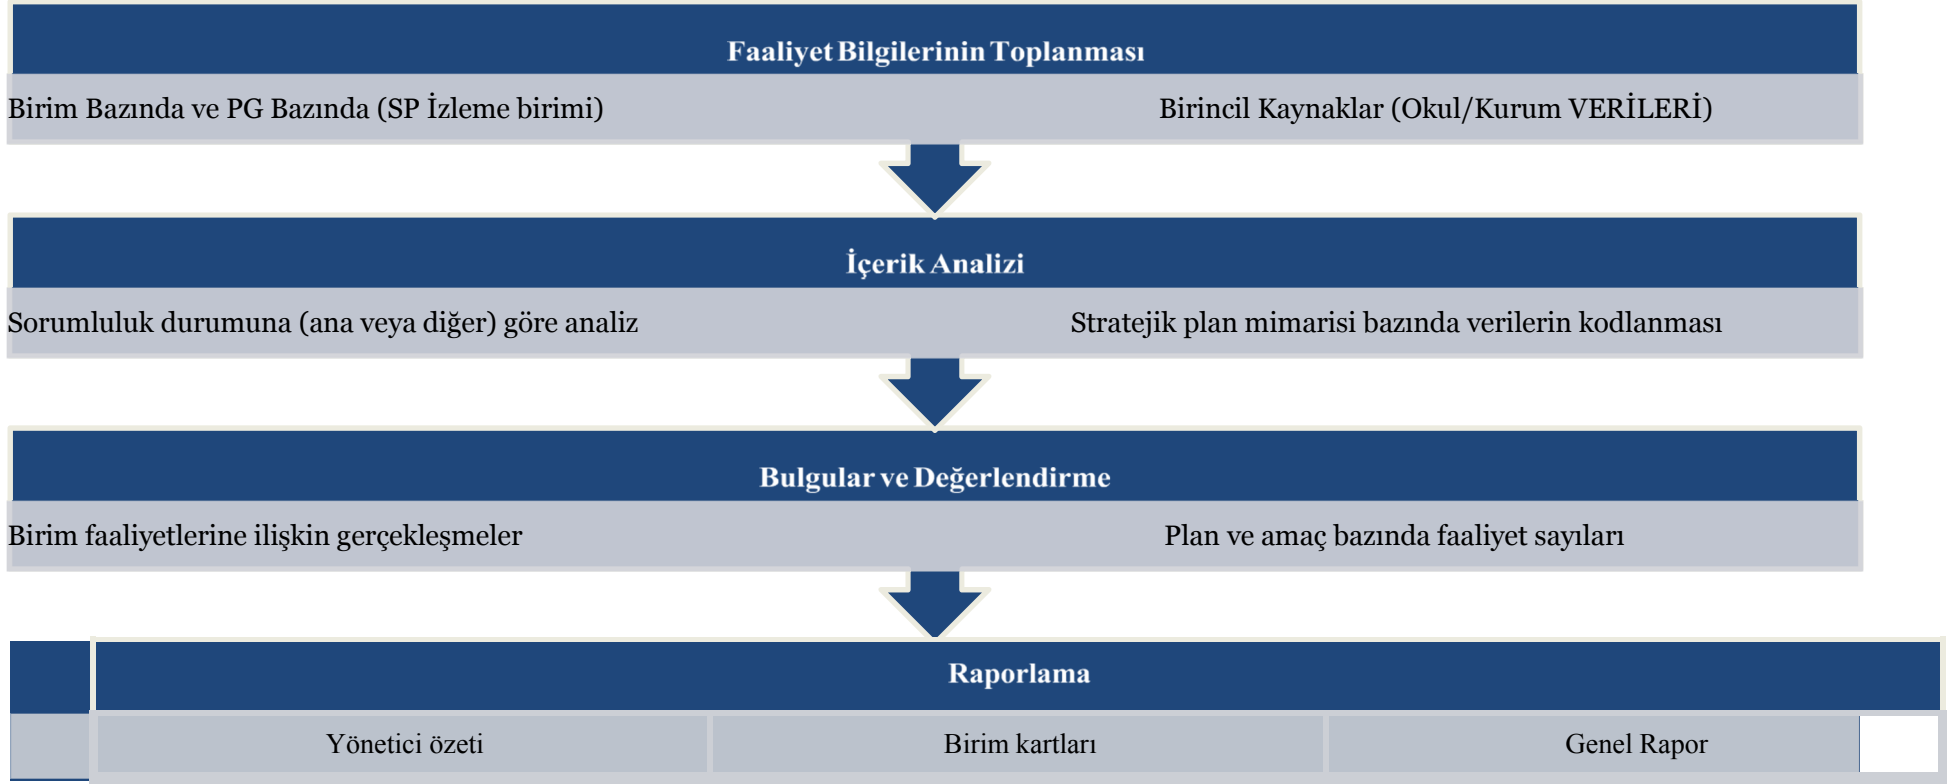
Faaliyet Bilgilerinin Toplanması

Birim Bazında ve PG Bazında (SP İzleme birimi)

Birincil Kaynaklar (Okul/Kurum VERİLERİ)

İçerik Analizi

Sorumluluk durumuna (ana veya diğer) göre analiz

Stratejik plan mimarisi bazında verilerin kodlanması

Bulgular ve Değerlendirme

Birim faaliyetlerine ilişkin gerçekleşmeler

Plan ve amaç bazında faaliyet sayıları

Raporlama

Yönetici özeti

Birim kartları

Genel Rapor